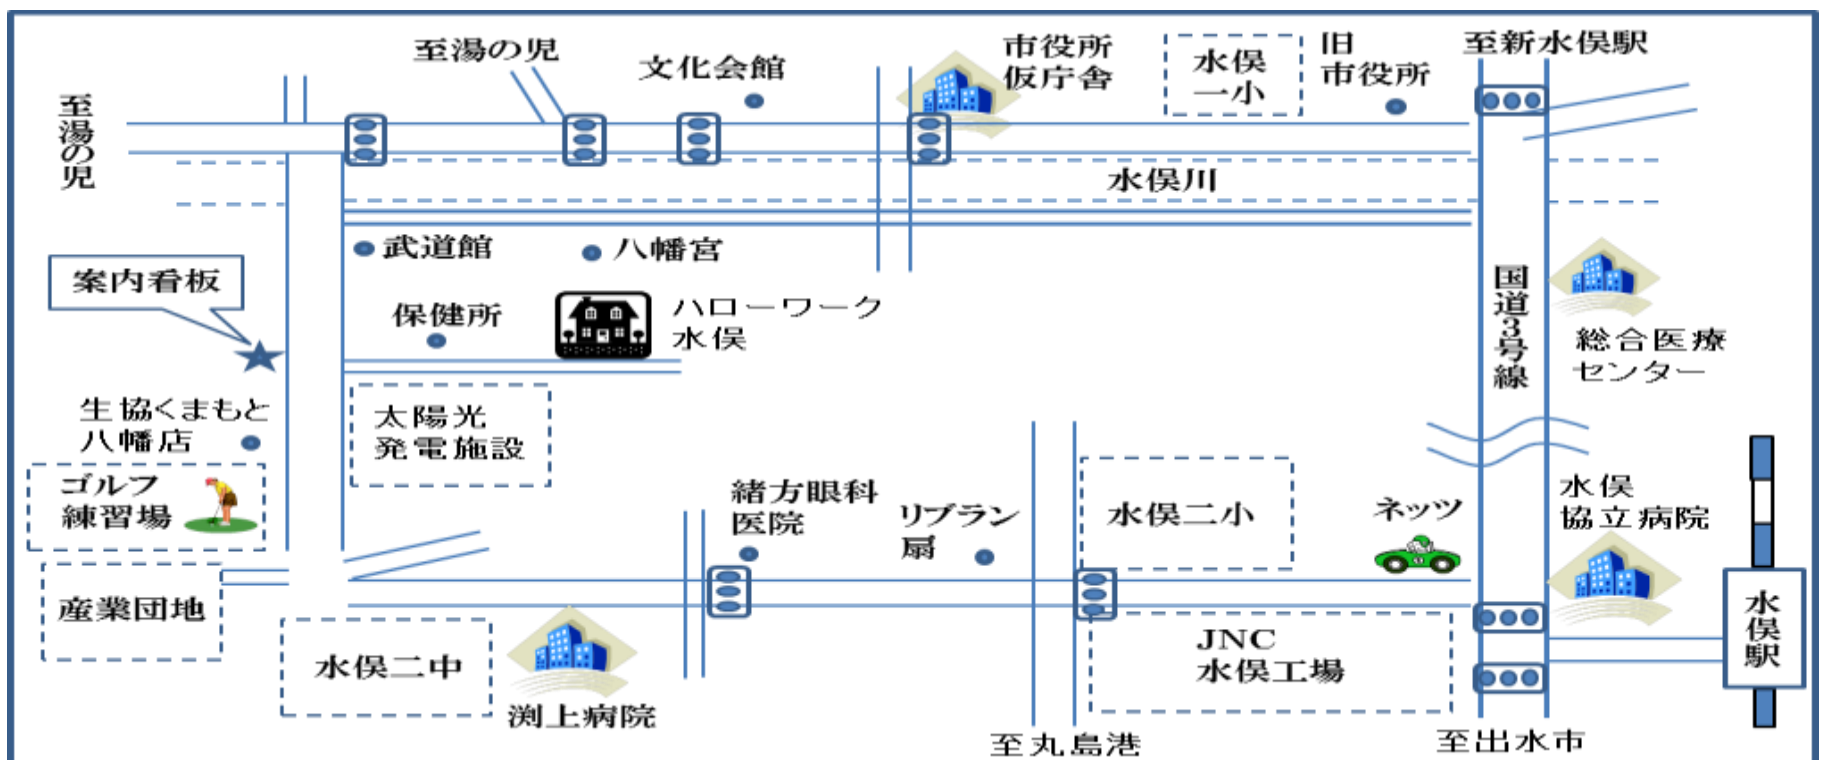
至湯の児
至湯の児
文化会館
市役所
仮庁舎
水俣
一小
旧
市役所
至新水俣駅
水俣川
武道館
八幡宮
案内看板
保健所
ハローワーク
水俣
国道3号線
総合医療
センター
生協くまもと
八幡店
太陽光
発電施設
ゴルフ
練習場
緒方眼科
医院
リブラン
扇
水俣二小
ネッツ
水俣
協立病院
産業団地
水俣二中
JNC
水俣工場
水俣駅
淵上病院
至丸島港
至出水市